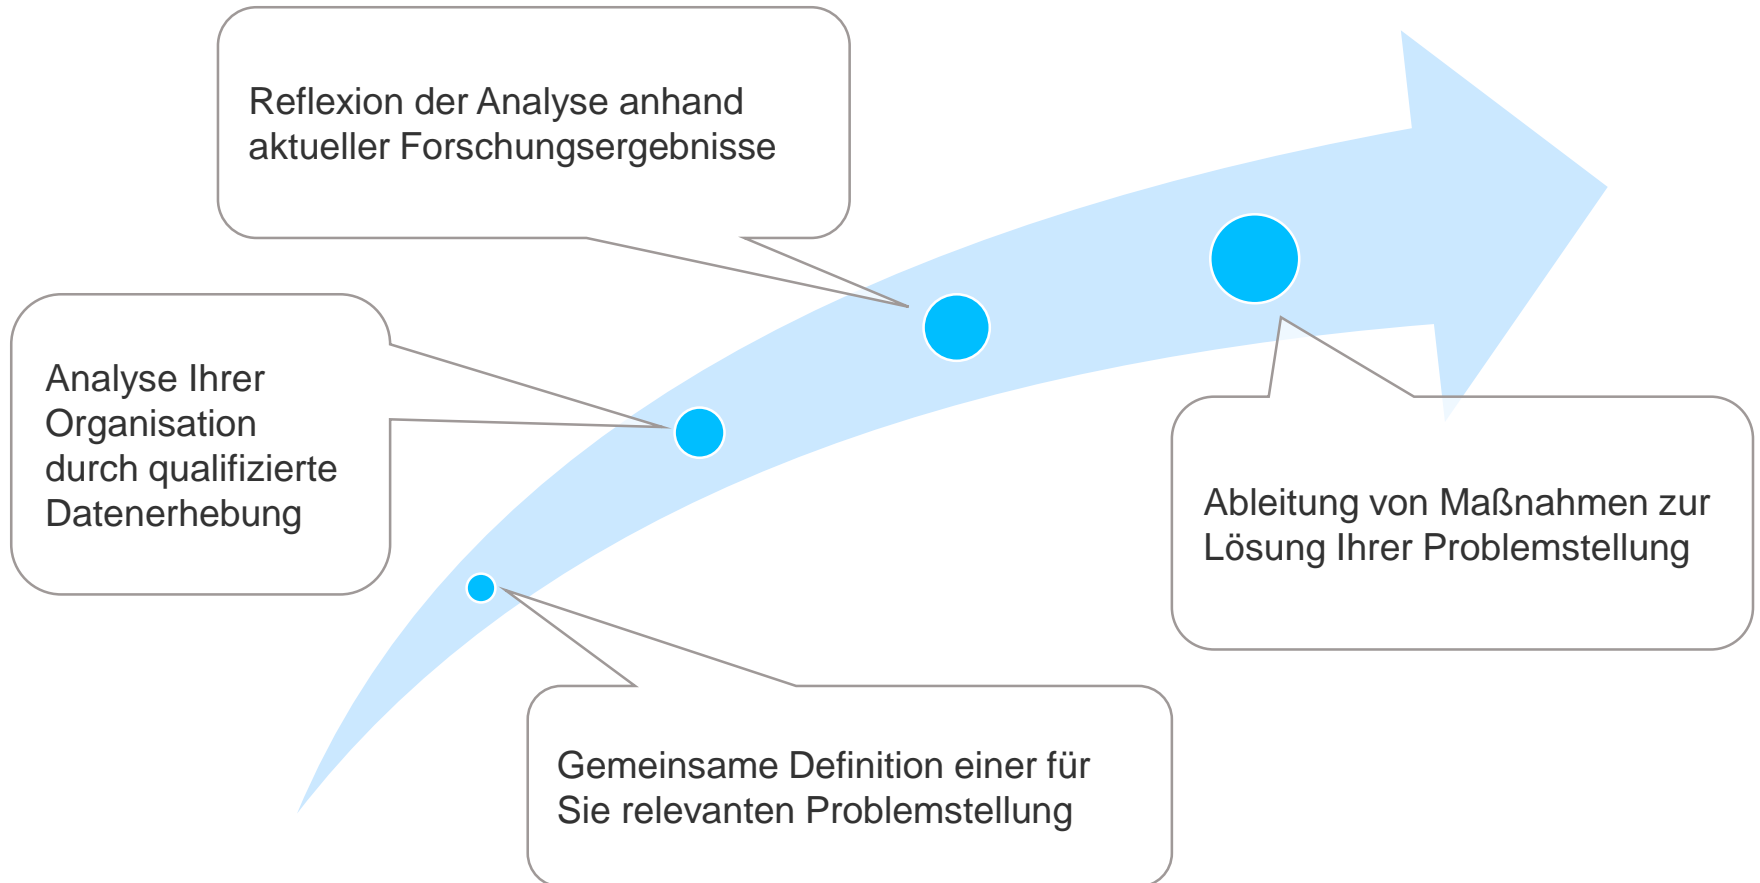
Reflexion der Analyse anhand aktueller Forschungsergebnisse

Analyse Ihrer Organisation durch qualifizierte Datenerhebung

Ableitung von Maßnahmen zur Lösung Ihrer Problemstellung

Gemeinsame Definition einer für Sie relevanten Problemstellung